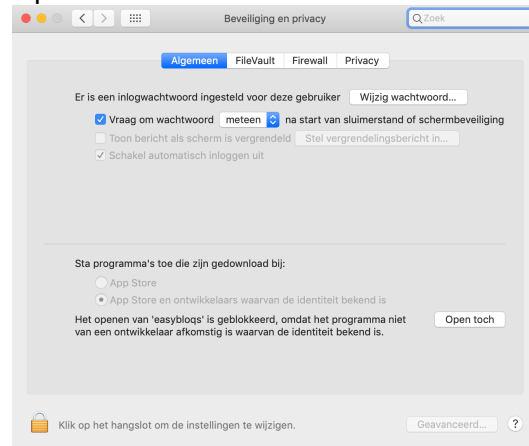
Beveiliging en privacy

Zoek

Algemeen FileVault Firewall Privacy

Er is een inlogwachtwoord ingesteld voor deze gebruiker Wijzig wachtwoord...

Vraag om wachtwoord meteen na start van sluimerstand of schermbeveiliging

Toon bericht als scherm is vergrendeld Stel vergrendelingsbericht in...

Schakel automatisch inloggen uit

Sta programma's toe die zijn gedownload bij:

App Store

App Store en ontwikkelaars waarvan de identiteit bekend is

Het openen van 'easyblogs' is geblokkeerd, omdat het programma niet van een ontwikkelaar afkomstig is waarvan de identiteit bekend is.

Open toch

Klik op het hangslot om de instellingen te wijzigen.

Geavanceerd...

?